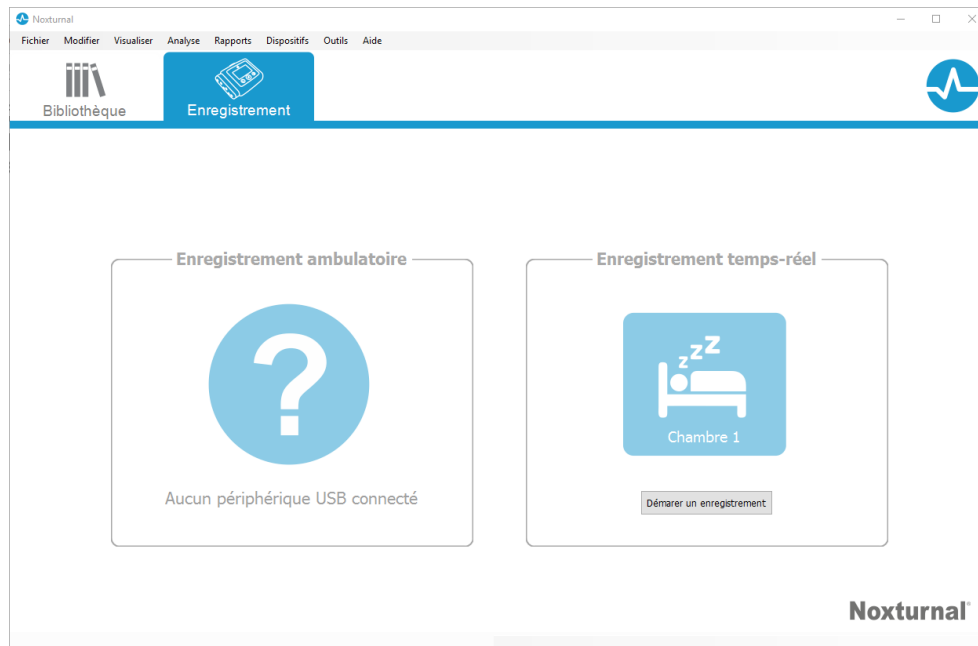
Noxturnal

Fichier Modifier Visualiser Analyse Rapports Dispositifs Outils Aide

Bibliothèque

Enregistrement

Enregistrement ambulatoire

?

Aucun périphérique USB connecté

Enregistrement temps-réel

zzz

Chambre 1

Démarer un enregistrement

Noxturnal®